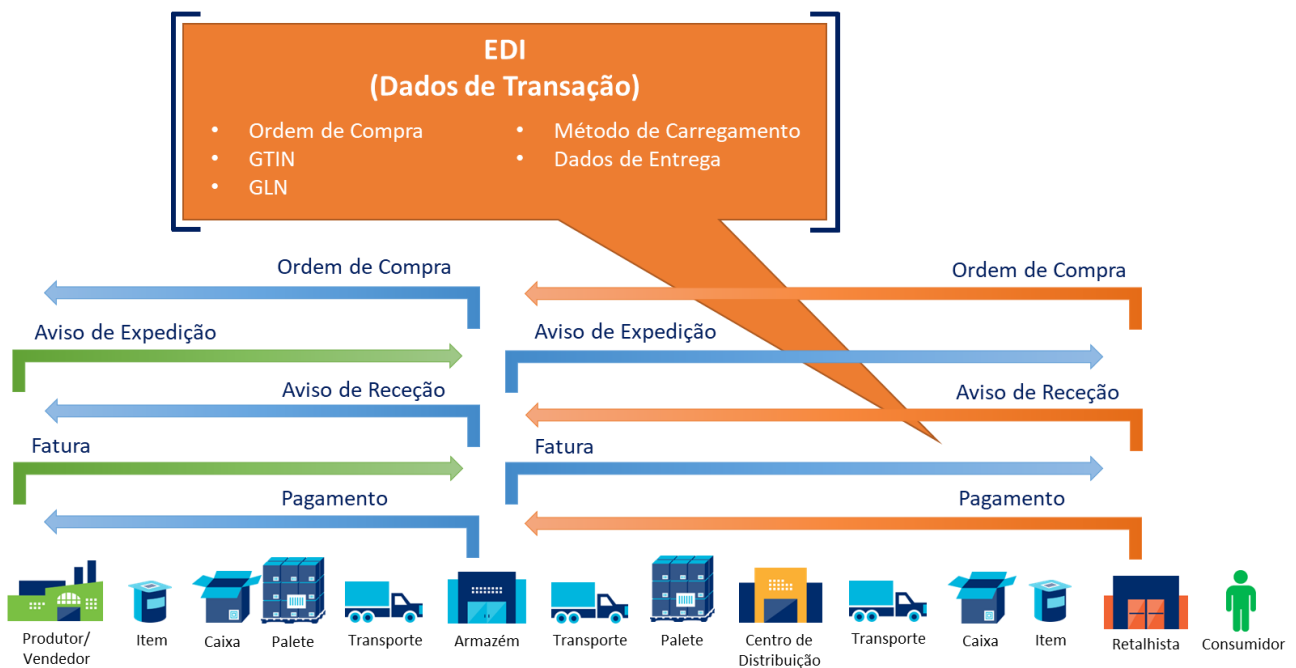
EDI
(Dados de Transação)

• Ordem de Compra
• GTIN
• GLN
• Método de Carregamento
• Dados de Entrega

Ordem de Compra

Ordem de Compra

Aviso de Expedição

Aviso de Expedição

Aviso de Receção

Aviso de Receção

Fatura

Fatura

Pagamento

Pagamento

Produtor/ Vendedor
Item
Caixa
Palete
Transporte
Armazém
Transporte
Palete
Centro de Distribuição
Transporte
Caixa
Item
Retalhista
Consumidor